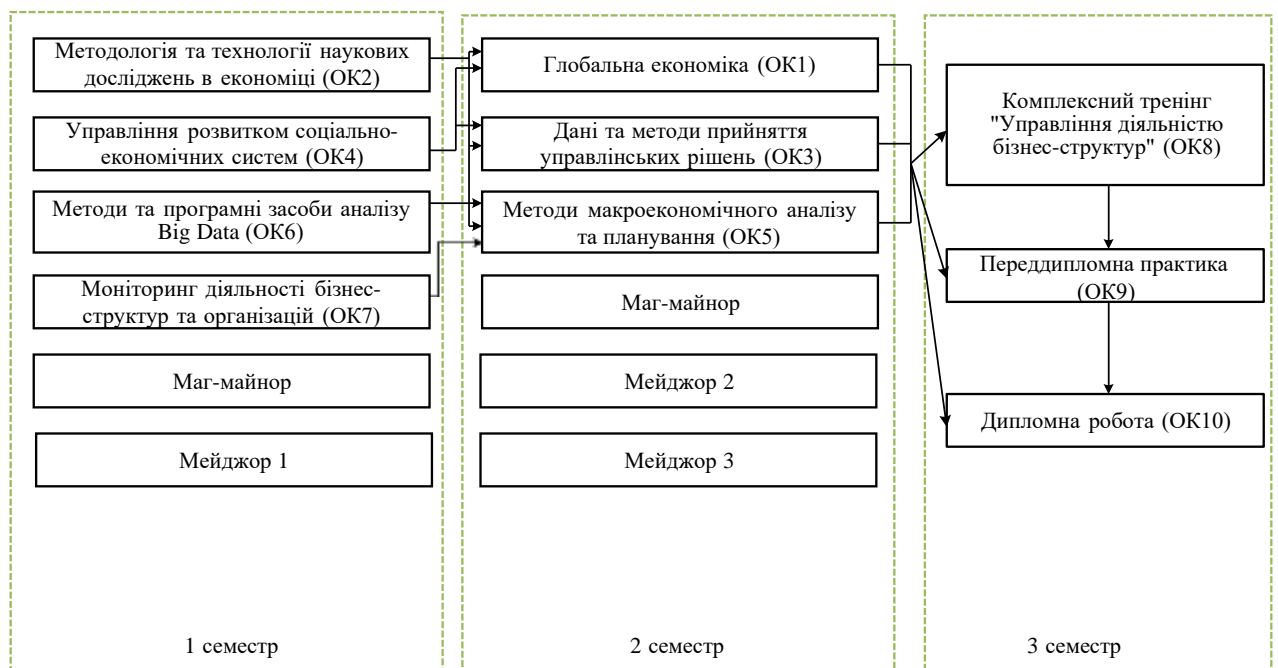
Методологія та технології наукових досліджень в економіці (ОК2)

Управління розвитком соціально-економічних систем (ОК4)

Методи та програмні засоби аналізу Big Data (ОК6)

Моніторинг діяльності бізнес-структур та організацій (ОК7)

Маг-майнор

Мейджор 1

1 семестр

Глобальна економіка (ОК1)

Дані та методи прийняття управлінських рішень (ОК3)

Методи макроекономічного аналізу та планування (ОК5)

Маг-майнор

Мейджор 2

Мейджор 3

2 семестр

Комплексний тренінг "Управління діяльністю бізнес-структур" (ОК8)

Переддипломна практика (ОК9)

Дипломна робота (ОК10)

3 семестр